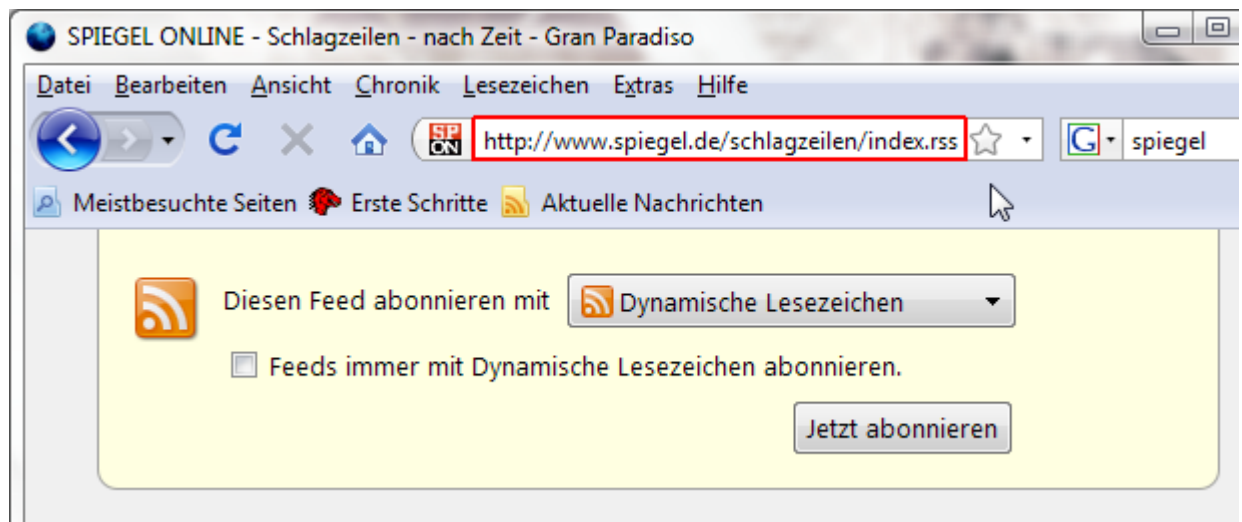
SPIEGEL ONLINE - Schlagzeilen - nach Zeit - Gran Paradiso

Datei Bearbeiten Ansicht Chronik Lesezeichen Extras Hilfe

SP ON http://www.spiegel.de/schlagzeilen/index.rss

spiegel

Meistbesuchte Seiten Erste Schritte Aktuelle Nachrichten

Diesen Feed abonnieren mit Dynamische Lesezeichen

Feeds immer mit Dynamische Lesezeichen abonnieren.

Jetzt abonnieren